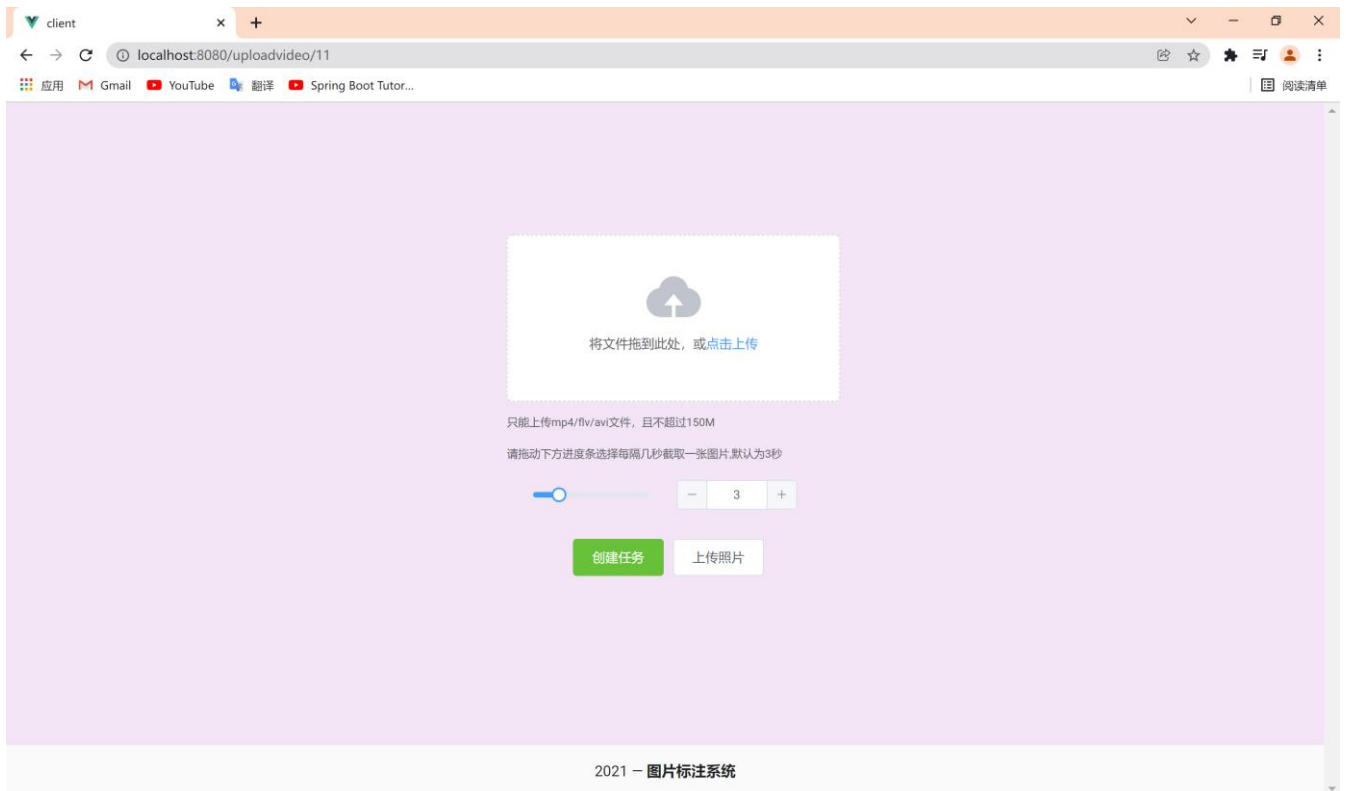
client
localhost:8080/uploadvideo/11
应用 Gmail YouTube 翻译 Spring Boot Tutor...
阅读清单

将文件拖到此处，或点击上传

只能上传mp4/flv/avi文件，且不超过150M

请拖动下方进度条选择每隔几秒截取一张图片,默认为3秒

− 3 +

创建任务 上传照片

2021 — 图片标注系统